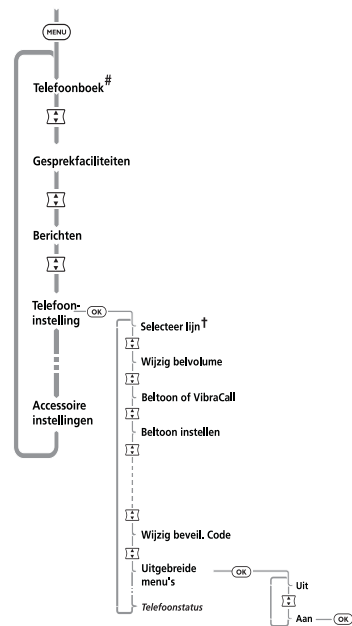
MENU

Telefoonboek#

Gesprekfaciliteiten

Berichten

Telefooninstelling OK

Accessoire instellingen

Selecteer lijn†

Wijzig belvolume

Beltoon of VibraCall

Beltoon instellen

Wijzig beveil. Code

Uitgebreide menu's OK

Uit

Aan OK

Telefoonstatus